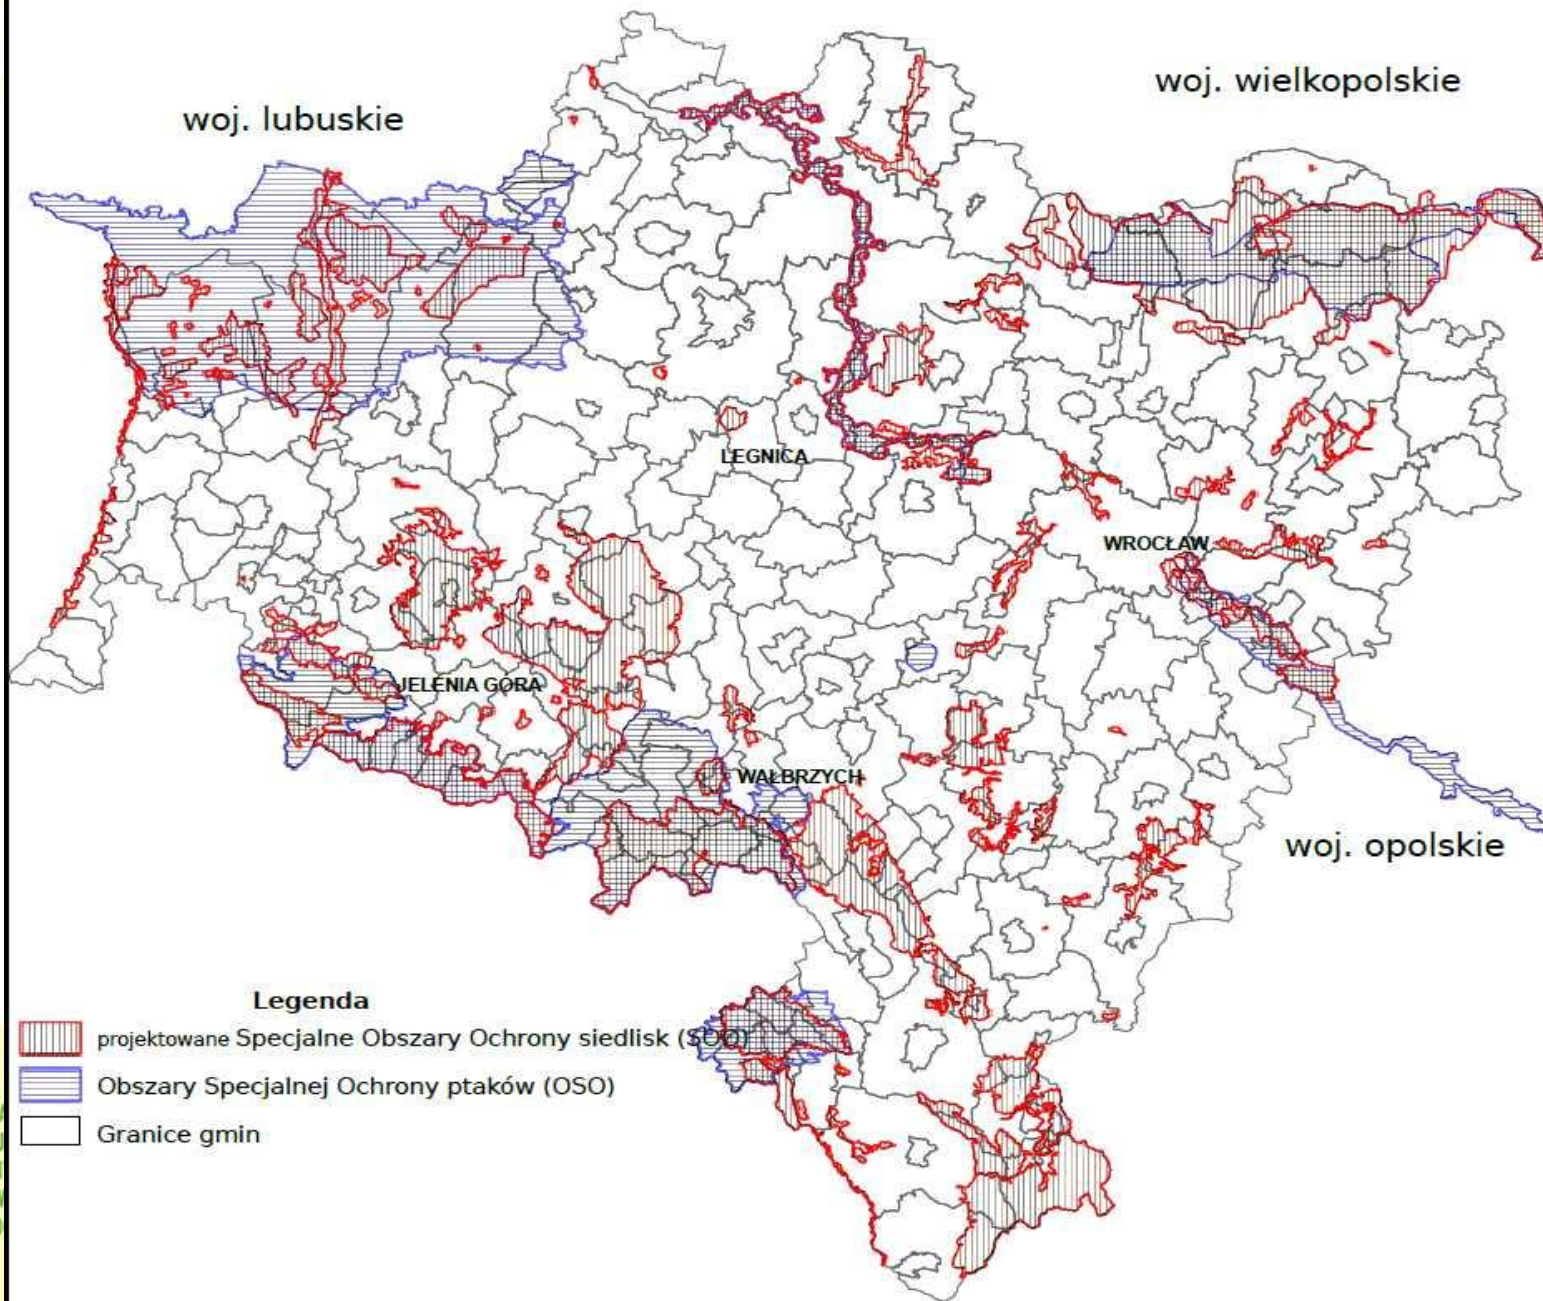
woj. lubuskie

woj. wielkopolskie

LEGNICA

WROCŁAW

JELENIA GÓRA

WAŁBRZYCH

woj. opolskie

Legenda

projektowane Specjalne Obszary Ochrony siedlisk (SOO)

Obszary Specjalnej Ochrony ptaków (OSO)

Granice gmin